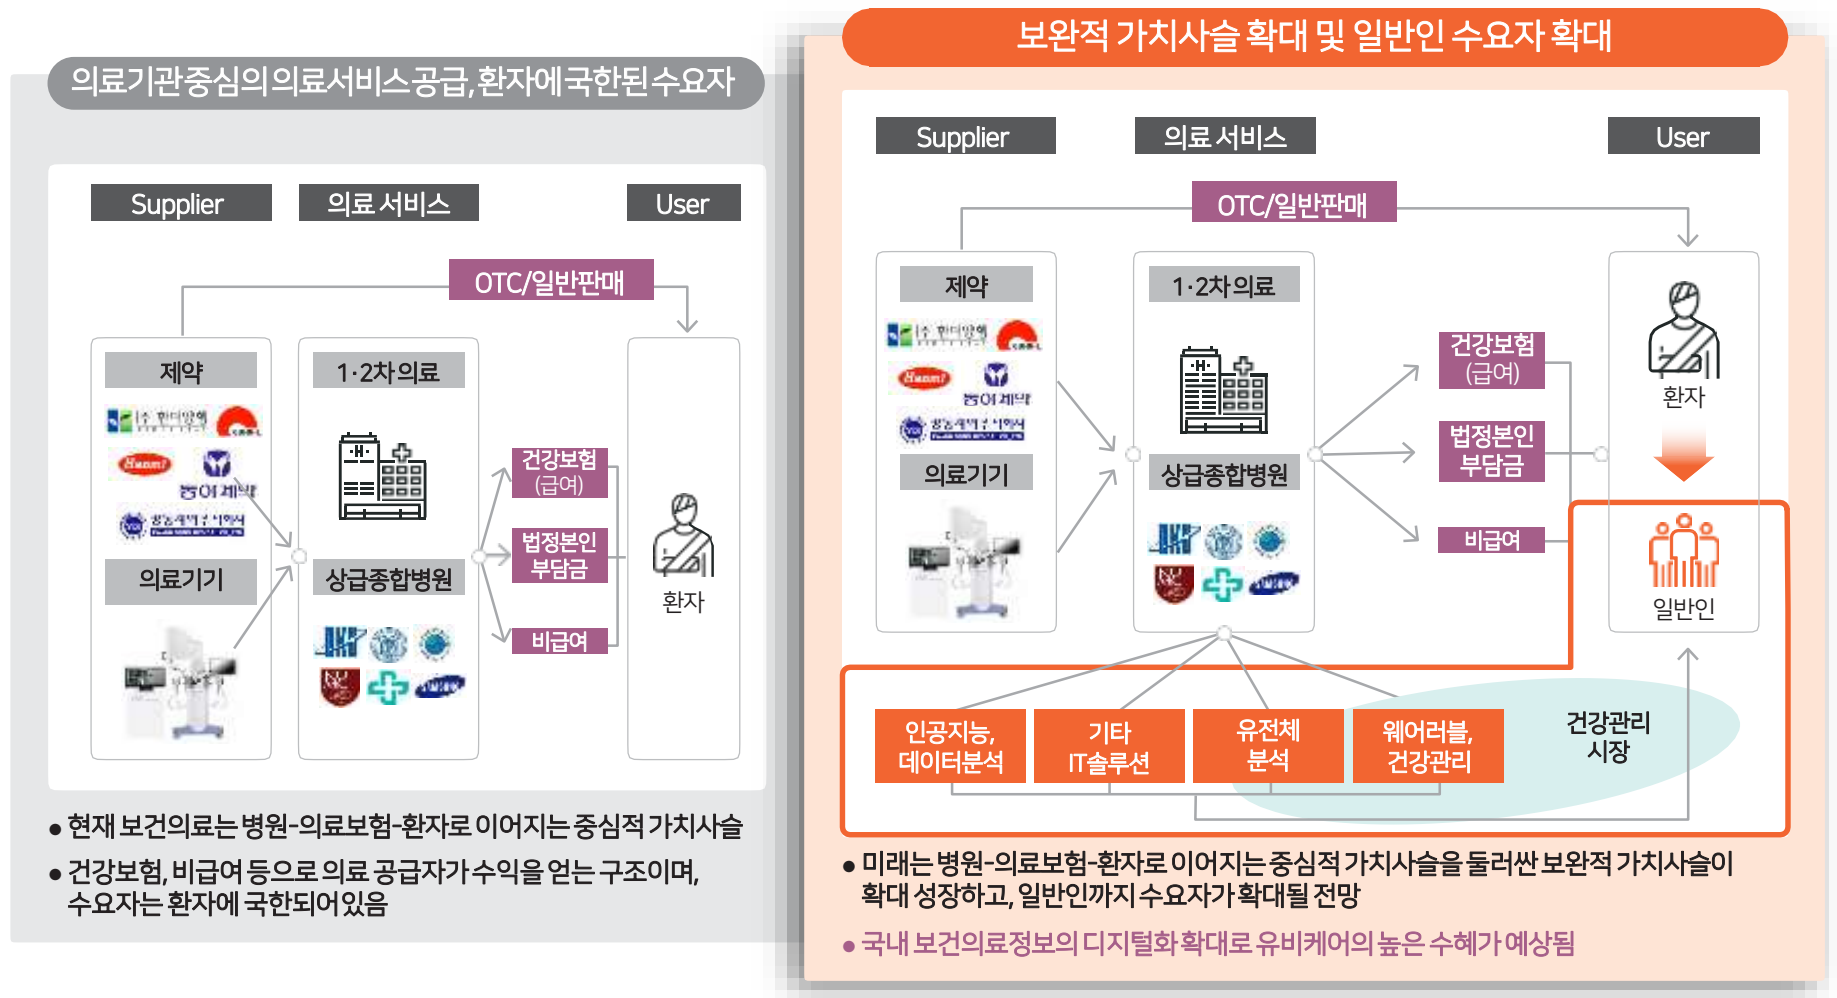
의료기관중심의의료서비스공급, 환자에국한된수요자

Supplier
의료 서비스
User

OTC/일반판매

제약
의료기기
1·2차의료
상급종합병원
건강보험 (급여)
법정본인 부담금
비급여
환자

● 현재 보건의료는 병원-의료보험-환자로 이어지는 중심적 가치사슬
● 건강보험, 비급여 등으로 의료 공급자가 수익을 얻는 구조이며, 수요자는 환자에 국한되어있음

보완적 가치사슬 확대 및 일반인 수요자 확대

Supplier
의료 서비스
User

OTC/일반판매

제약
의료기기
1·2차의료
상급종합병원
건강보험 (급여)
법정본인 부담금
비급여
환자
일반인

인공지능, 데이터분석
기타 IT솔루션
유전체 분석
웨어러블, 건강관리
건강관리 시장

● 미래는 병원-의료보험-환자로 이어지는 중심적 가치사슬을 둘러싼 보완적 가치사슬이 확대 성장하고, 일반인까지 수요자가 확대될 전망
● 국내 보건의료정보의 디지털화 확대로 유비케어의 높은 수혜가 예상됨